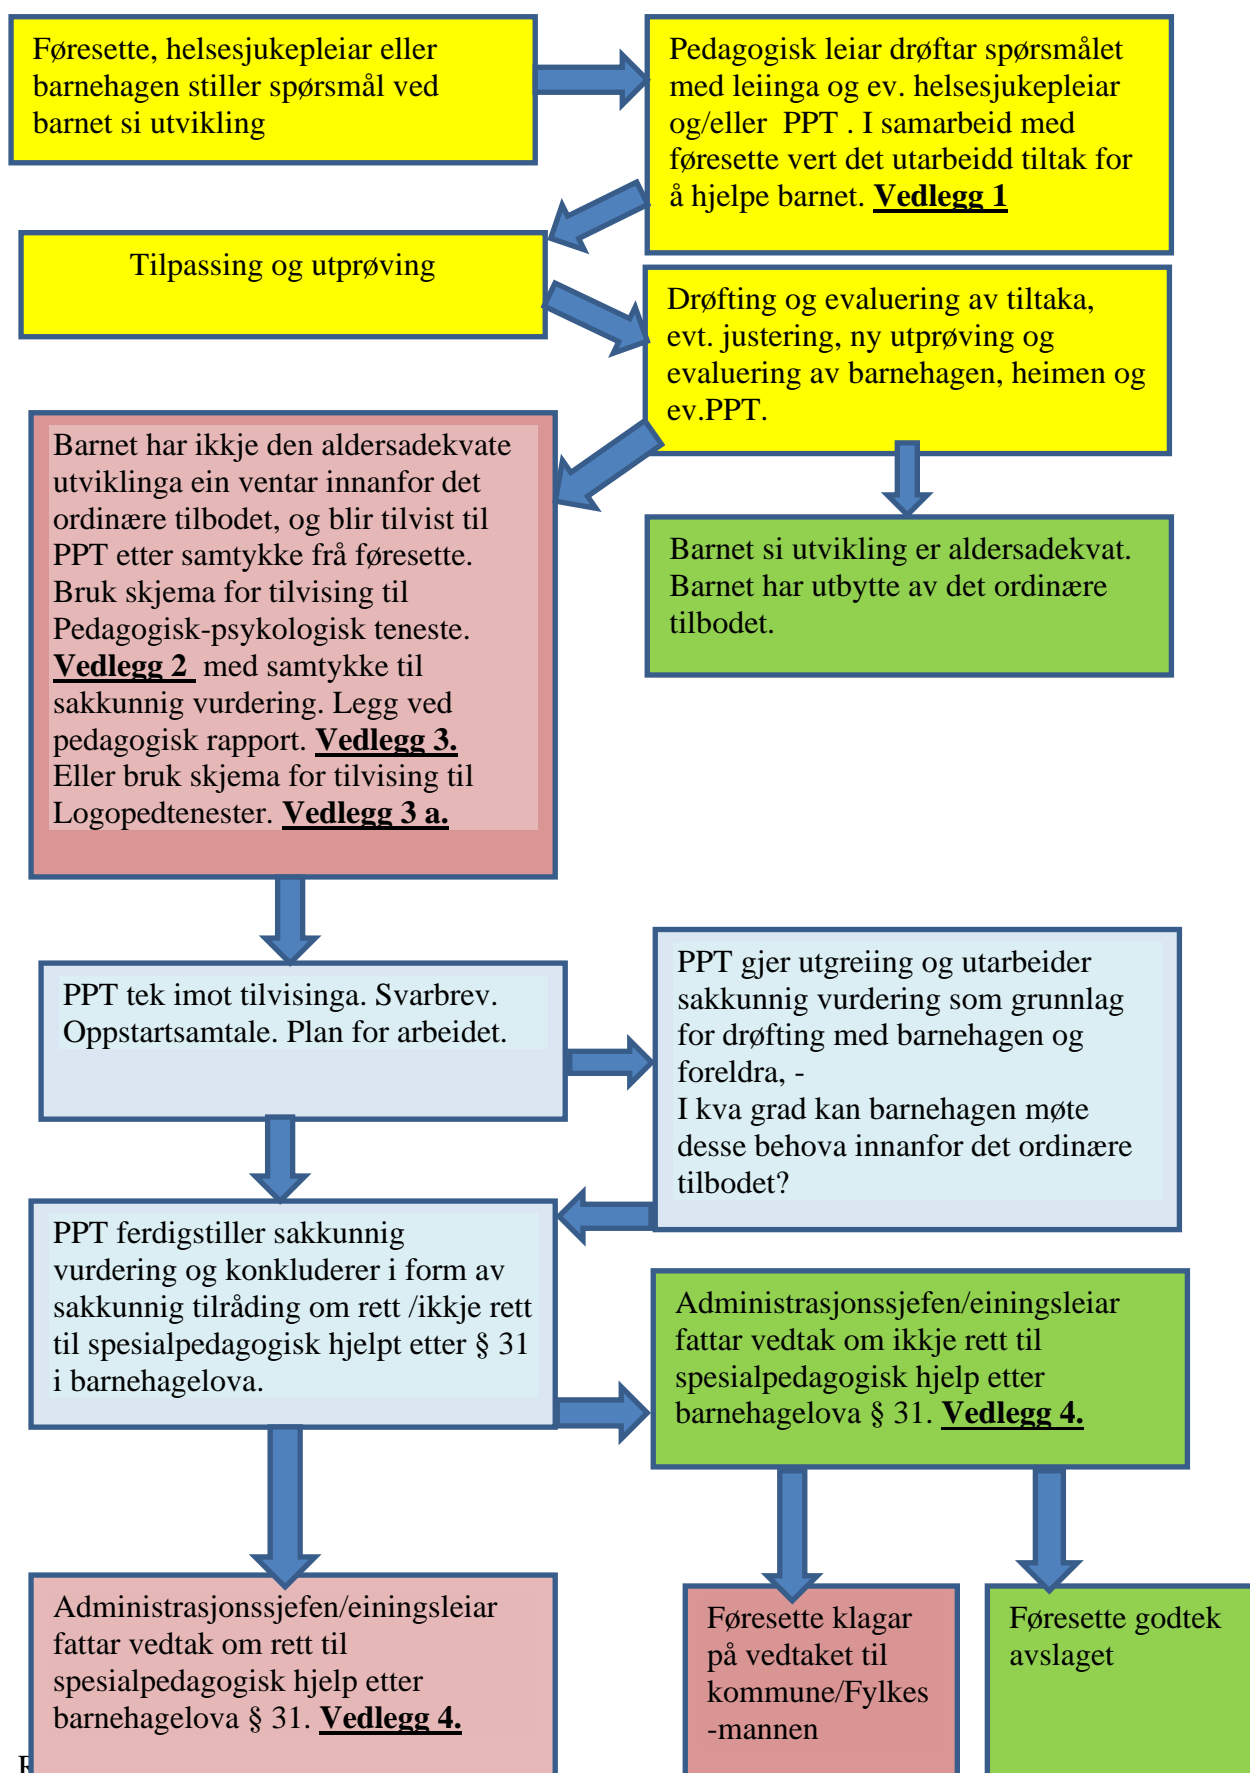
Føresette, helsesjukepleiar eller barnehagen stiller spørsmål ved barnet si utvikling

Pedagogisk leiar drøftar spørsmålet med leiinga og ev. helsesjukepleiar og/eller PPT . I samarbeid med føresette vert det utarbeidd tiltak for å hjelpe barnet. Vedlegg 1

Tilpassing og utprøving

Drøfting og evaluering av tiltaka, evt. justering, ny utprøving og evaluering av barnehagen, heimen og ev.PPT.

Barnet har ikkje den aldersadekvate utviklinga ein ventar innanfor det ordinære tilbodet, og blir tilvist til PPT etter samtykke frå føresette. Bruk skjema for tilvising til Pedagogisk-psykologisk teneste. Vedlegg 2 med samtykke til sakkunnig vurdering. Legg ved pedagogisk rapport. Vedlegg 3. Eller bruk skjema for tilvising til Logopedtenester. Vedlegg 3 a.

Barnet si utvikling er aldersadekvat. Barnet har utbytte av det ordinære tilbodet.

PPT tek imot tilvisinga. Svarbrev. Oppstartsamtale. Plan for arbeidet.

PPT gjer utgreiing og utarbeider sakkunnig vurdering som grunnlag for drøfting med barnehagen og foreldra, -
I kva grad kan barnehagen møte desse behova innanfor det ordinære tilbodet?

PPT ferdigstiller sakkunnig vurdering og konkluderer i form av sakkunnig tilråding om rett /ikkje rett til spesialpedagogisk hjelpt etter § 31 i barnehagelova.

Administrasjonssjefen/einingsleiar fattar vedtak om ikkje rett til spesialpedagogisk hjelp etter barnehagelova § 31. Vedlegg 4.

Administrasjonssjefen/einingsleiar fattar vedtak om rett til spesialpedagogisk hjelp etter barnehagelova § 31. Vedlegg 4.

Føresette klagar på vedtaket til kommune/Fylkes -mannen

Føresette godtek avslaget